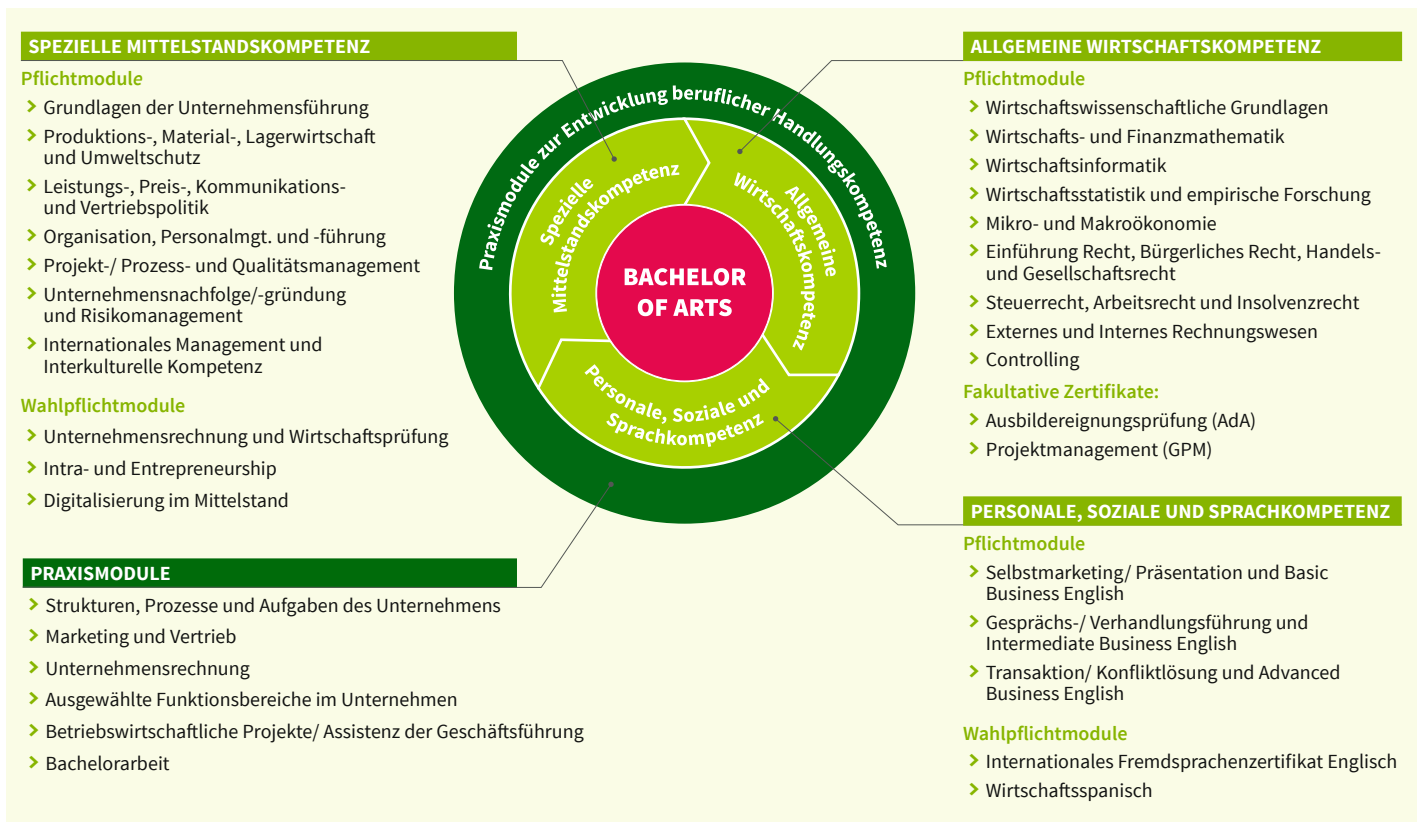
SPEZIELLE MITTELSTANDSKOMPETENZ

Pflichtmodule
› Grundlagen der Unternehmensführung
› Produktions-, Material-, Lagerwirtschaft und Umweltschutz
› Leistungs-, Preis-, Kommunikations- und Vertriebspolitik
› Organisation, Personalmgt. und -führung
› Projekt-/ Prozess- und Qualitätsmanagement
› Unternehmensnachfolge/-gründung und Risikomanagement
› Internationales Management und Interkulturelle Kompetenz

Wahlpflichtmodule
› Unternehmensrechnung und Wirtschaftsprüfung
› Intra- und Entrepreneurship
› Digitalisierung im Mittelstand

PRAXISMODULE
› Strukturen, Prozesse und Aufgaben des Unternehmens
› Marketing und Vertrieb
› Unternehmensrechnung
› Ausgewählte Funktionsbereiche im Unternehmen
› Betriebswirtschaftliche Projekte/ Assistenz der Geschäftsführung
› Bachelorarbeit

Praxismodule zur Entwicklung beruflicher Handlungskompetenz

Spezielle Mittelstandskompetenz

Allgemeine Wirtschaftskompetenz

BACHELOR OF ARTS

Personale, Soziale und Sprachkompetenz

ALLGEMEINE WIRTSCHAFTSKOMPETENZ

Pflichtmodule
› Wirtschaftswissenschaftliche Grundlagen
› Wirtschafts- und Finanzmathematik
› Wirtschaftsinformatik
› Wirtschaftsstatistik und empirische Forschung
› Mikro- und Makroökonomie
› Einführung Recht, Bürgerliches Recht, Handels- und Gesellschaftsrecht
› Steuerrecht, Arbeitsrecht und Insolvenzrecht
› Externes und Internes Rechnungswesen
› Controlling

Fakultative Zertifikate:
› Ausbildereignungsprüfung (AdA)
› Projektmanagement (GPM)

PERSONALE, SOZIALE UND SPRACHKOMPETENZ

Pflichtmodule
› Selbstmarketing/ Präsentation und Basic Business English
› Gesprächs-/ Verhandlungsführung und Intermediate Business English
› Transaktion/ Konfliktlösung und Advanced Business English

Wahlpflichtmodule
› Internationales Fremdsprachenzertifikat Englisch
› Wirtschaftsspanisch